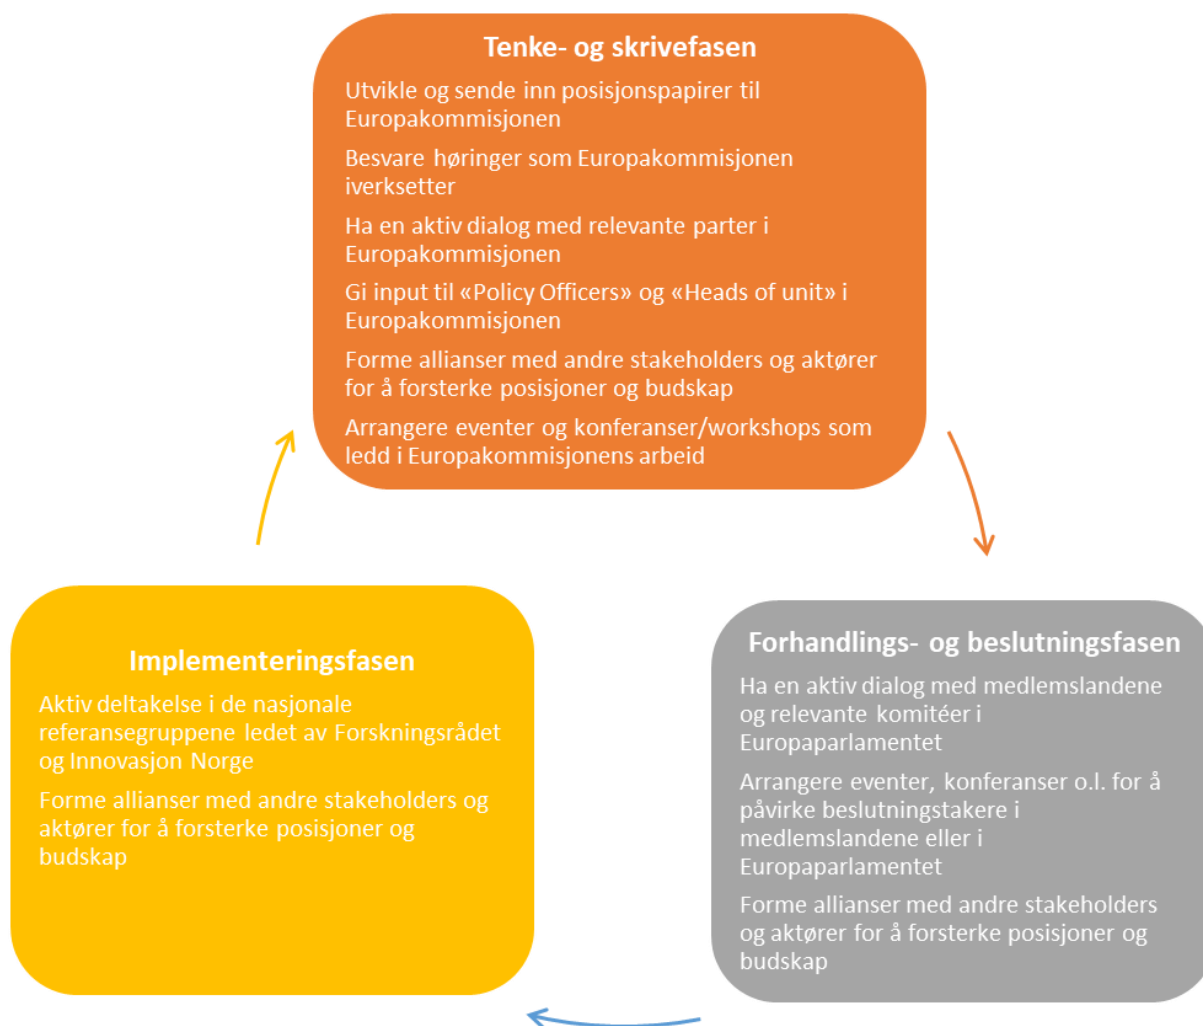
Tenke- og skrivefasen

Utvikle og sende inn posisjonspapirer til Europakommisjonen

Besvare høringer som Europakommisjonen iverksetter

Ha en aktiv dialog med relevante parter i Europakommisjonen

Gi input til «Policy Officers» og «Heads of unit» i Europakommisjonen

Forme allianser med andre stakeholders og aktører for å forsterke posisjoner og budskap

Arrangere eventer og konferanser/workshops som ledd i Europakommisjonens arbeid

Forhandlings- og beslutningsfasen

Ha en aktiv dialog med medlemslandene og relevante komitéer i Europaparlamentet

Arrangere eventer, konferanser o.l. for å påvirke beslutningstakere i medlemslandene eller i Europaparlamentet

Forme allianser med andre stakeholders og aktører for å forsterke posisjoner og budskap

Implementeringsfasen

Aktiv deltakelse i de nasjonale referansegruppene ledet av Forskningsrådet og Innovasjon Norge

Forme allianser med andre stakeholders og aktører for å forsterke posisjoner og budskap